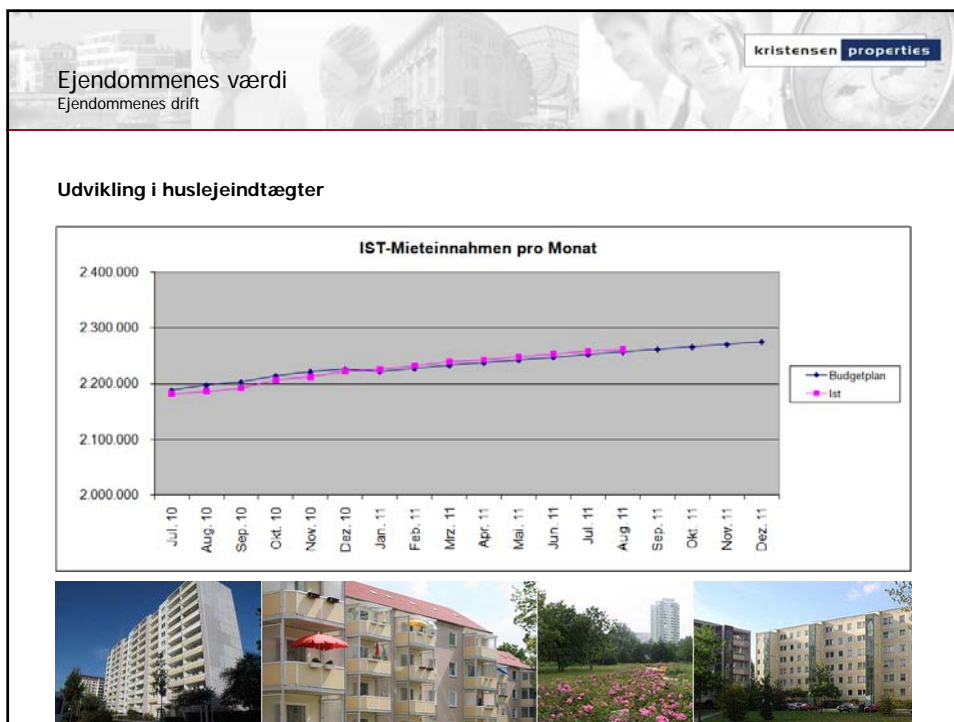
kristensen properties

Ejendommenes værdi
Ejendommenes drift

Udvikling i huslejeindtægter

IST-Mieteinnahmen pro Monat

2.400.000
2.300.000
2.200.000
2.100.000
2.000.000

Jul. 10
Aug. 10
Sep. 10
Okt. 10
Nov. 10
Dez. 10
Jan. 11
Feb. 11
Mrz. 11
Apr. 11
Mai. 11
Jun. 11
Jul. 11
Aug. 11
Sep. 11
Okt. 11
Nov. 11
Dez. 11

Budgetplan
Ist